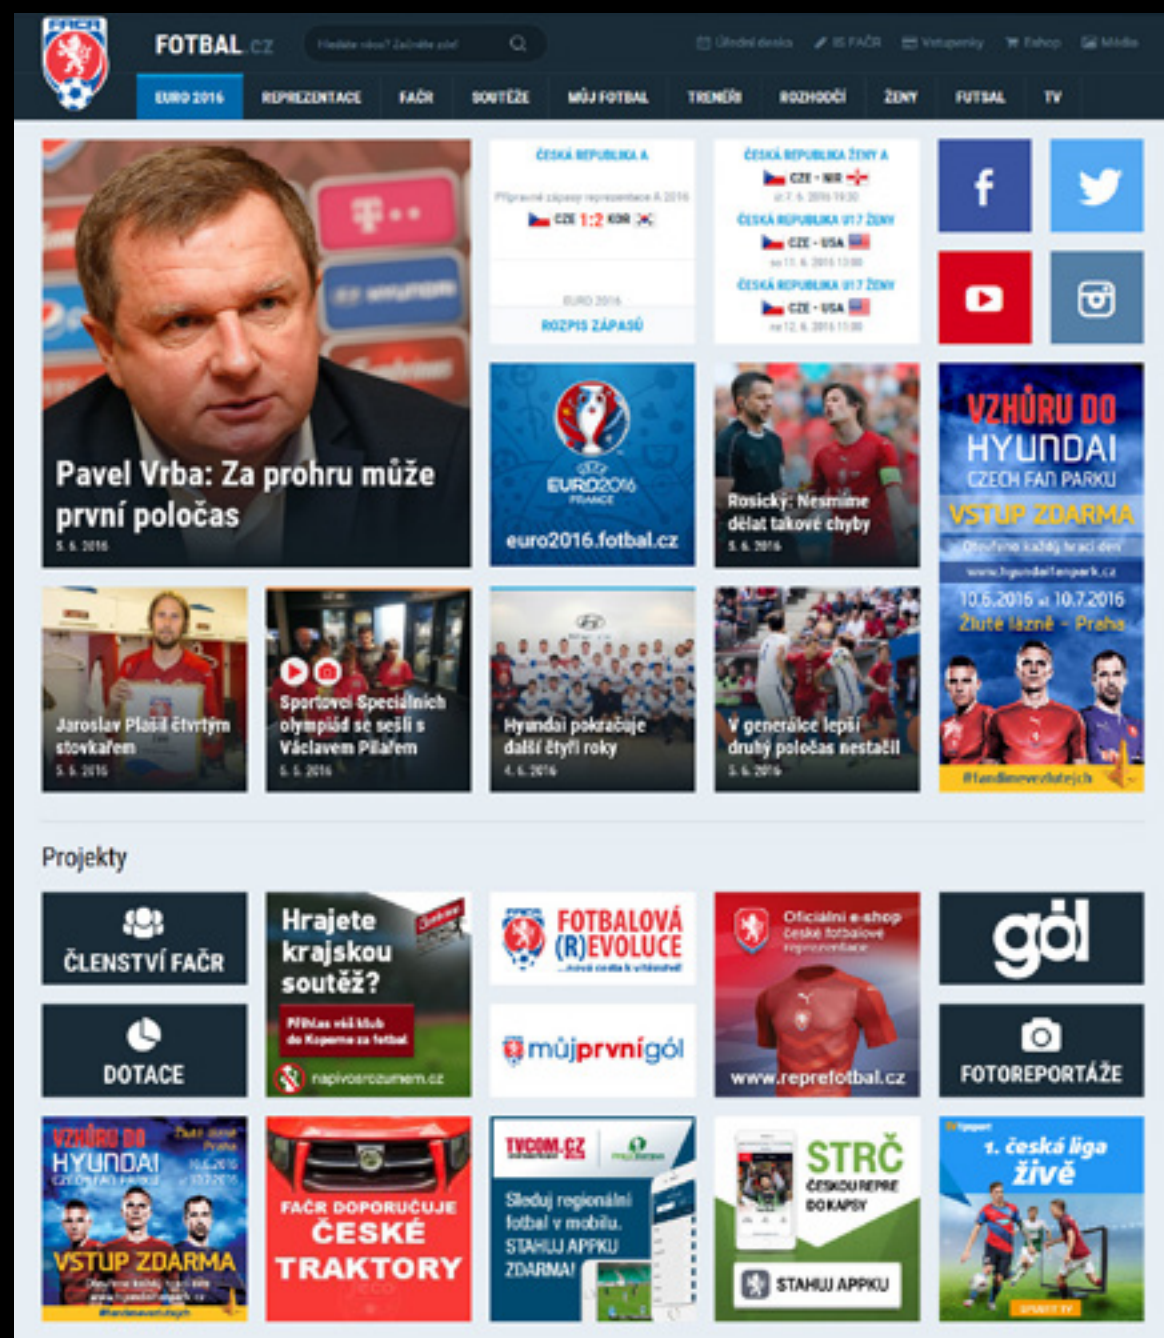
FAČR

FOTBAL.CZ

Hledáte něco? Zadejte zde!

Úřední deska · IS FAČR · Vstupenky · Eshop · Média

EURO 2016 · REPREZENTACE · FAČR · SOUTĚŽE · MŮJ FOTBAL · TRENÉŘI · ROZHODČÍ · ŽENY · FUTSAL · TV

Pavel Vrba: Za prohru může první poločas
5. 6. 2016

ČESKÁ REPUBLIKA A
Přípravné zápasy reprezentace A 2016
CZE 1:2 KOR
EURO 2016
ROZPIS ZÁPASŮ

ČESKÁ REPUBLIKA ŽENY A
CZE - NIR
st 7. 6. 2016 19:30
ČESKÁ REPUBLIKA U17 ŽENY
CZE - USA
so 11. 6. 2016 13:00
ČESKÁ REPUBLIKA U17 ŽENY
CZE - USA
ne 12. 6. 2016 11:00

UEFA EURO2016 FRANCE
euro2016.fotbal.cz

Rosický: Nesmíme dělat takové chyby
5. 6. 2016

VZHŮRU DO HYUNDAI CZECH FAN PARKU
VSTUP ZDARMA
Otevřeno každý hrací den
www.hyundaifanpark.cz
10.6.2016 - 10.7.2016
Žluté lázně - Praha
#fandimevzlutejch

Jaroslav Plašil čtvrtým stovkařem
5. 6. 2016

Sportovci Speciálních olympiád se sešli s Václavem Pilařem
5. 6. 2016

Hyundai pokračuje další čtyři roky
4. 6. 2016

V generálce lepší druhý poločas nestačil
5. 6. 2016

Projekty

ČLENSTVÍ FAČR

Hrajete krajskou soutěž?
Přihlas váš klub do Koperme za fotbal
napivosrozumem.cz

FOTBALOVÁ (R)EVOLUCE
...nová cesta k vítězství!

Oficiální e-shop české fotbalové reprezentace
www.reprefotbal.cz

gól

DOTACE

můjprvnígól

FOTOREPORTÁŽE

VZHŮRU DO HYUNDAI CZECH FAN PARKU
Žluté lázně Praha
10.6.2016 10.7.2016
VSTUP ZDARMA
#fandimevzlutejch

FAČR DOPORUČUJE ČESKÉ TRAKTORY

TVCOM.CZ
Sleduj regionální fotbal v mobilu.
STAHUJ APPKU ZDARMA!

STRČ ČESKOU REPRE DO KAPSY
STAHUJ APPKU

1. česká liga živě